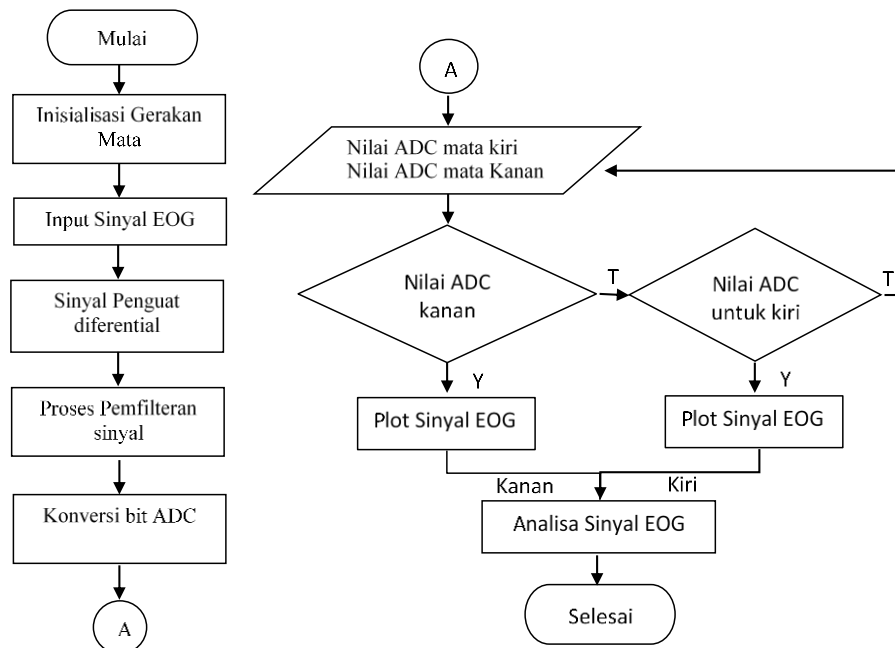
Mulai

Inisialisasi Gerakan Mata

Input Sinyal EOG

Sinyal Penguat diferential

Proses Pemfilteran sinyal

Konversi bit ADC

A

A

Nilai ADC mata kiri
Nilai ADC mata Kanan

Nilai ADC kanan

T

Nilai ADC untuk kiri

T

Y

Y

Plot Sinyal EOG

Plot Sinyal EOG

Kanan

Kiri

Analisa Sinyal EOG

Selesai